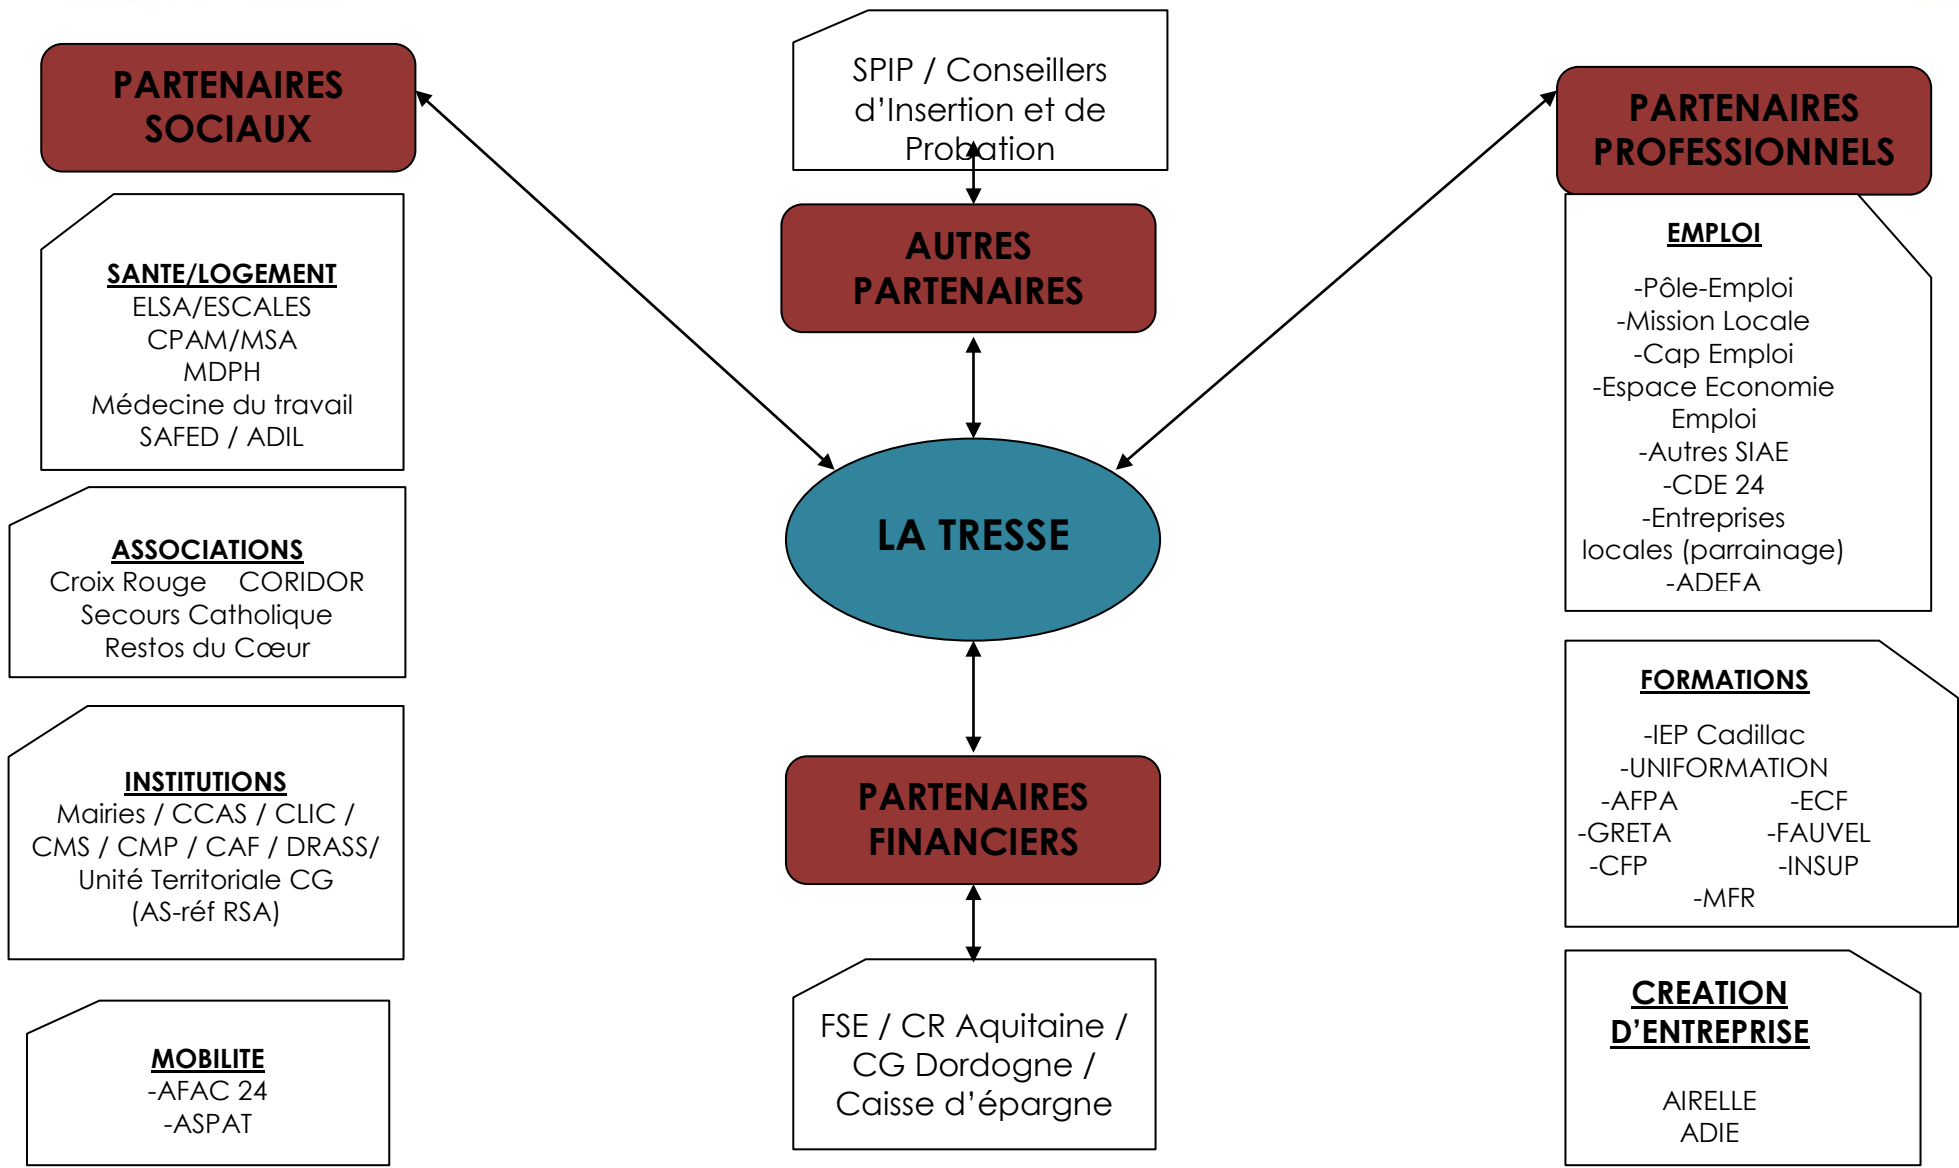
PARTENAIRES SOCIAUX

SANTE/LOGEMENT
ELSA/ESCALES
CPAM/MSA
MDPH
Médecine du travail
SAFED / ADIL

ASSOCIATIONS
Croix Rouge CORIDOR
Secours Catholique
Restos du Cœur

INSTITUTIONS
Mairies / CCAS / CLIC / CMS / CMP / CAF / DRASS/ Unité Territoriale CG (AS-réf RSA)

MOBILITE
-AFAC 24
-ASPAT

SPIP / Conseillers d'Insertion et de Probation

AUTRES PARTENAIRES

LA TRESSE

PARTENAIRES FINANCIERS

FSE / CR Aquitaine / CG Dordogne / Caisse d'épargne

PARTENAIRES PROFESSIONNELS

EMPLOI
-Pôle-Emploi
-Mission Locale
-Cap Emploi
-Espace Economie Emploi
-Autres SIAE
-CDE 24
-Entreprises locales (parrainage)
-ADEFA

FORMATIONS
-IEP Cadillac
-UNIFORMATION
-AFPA -ECF
-GRETA -FAUVEL
-CFP -INSUP
-MFR

CREATION D'ENTREPRISE
AIRELLE
ADIE